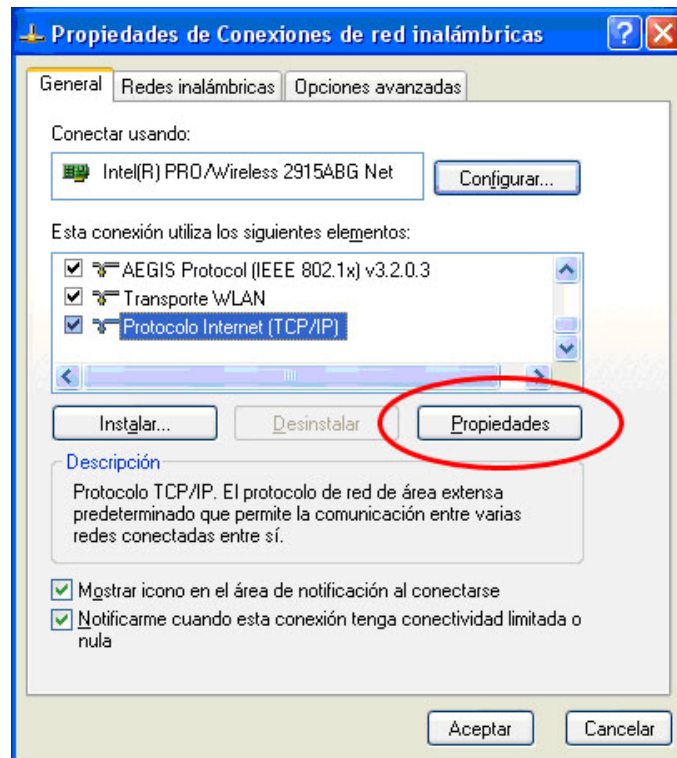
Propiedades de Conexiones de red inalámbricas

General | Redes inalámbricas | Opciones avanzadas

Conectar usando:

Intel(R) PRO/Wireless 2915ABG Net

Configurar...

Esta conexión utiliza los siguientes elementos:

AEGIS Protocol (IEEE 802.1x) v3.2.0.3
Transporte WLAN
Protocolo Internet (TCP/IP)

Instalar...
Desinstalar
Propiedades

Descripción
Protocolo TCP/IP. El protocolo de red de área extensa predeterminado que permite la comunicación entre varias redes conectadas entre sí.

Mostrar icono en el área de notificación al conectarse
Notificarme cuando esta conexión tenga conectividad limitada o nula

Aceptar
Cancelar